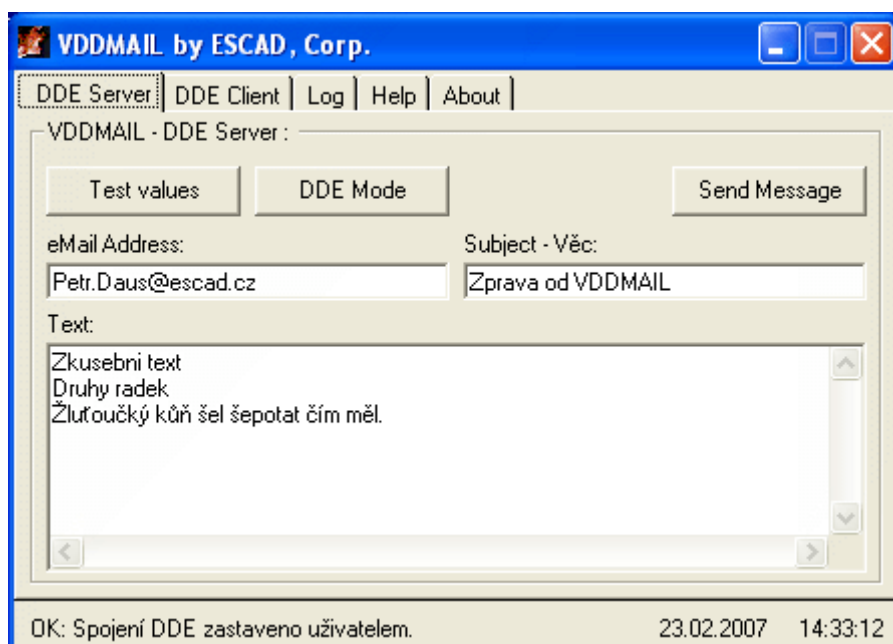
VDDMAIL by ESCAD, Corp.

DDE Server | DDE Client | Log | Help | About

VDDMAIL - DDE Server :

Test values

DDE Mode

Send Message

eMail Address:

Petr.Daus@escad.cz

Subject - Věc:

Zprava od VDDMAIL

Text:

Zkusebni text
Druhy radek
Žluťoučký kůň šel šepotat čím měl.

OK: Spojení DDE zastaveno uživatelem.

23.02.2007

14:33:12